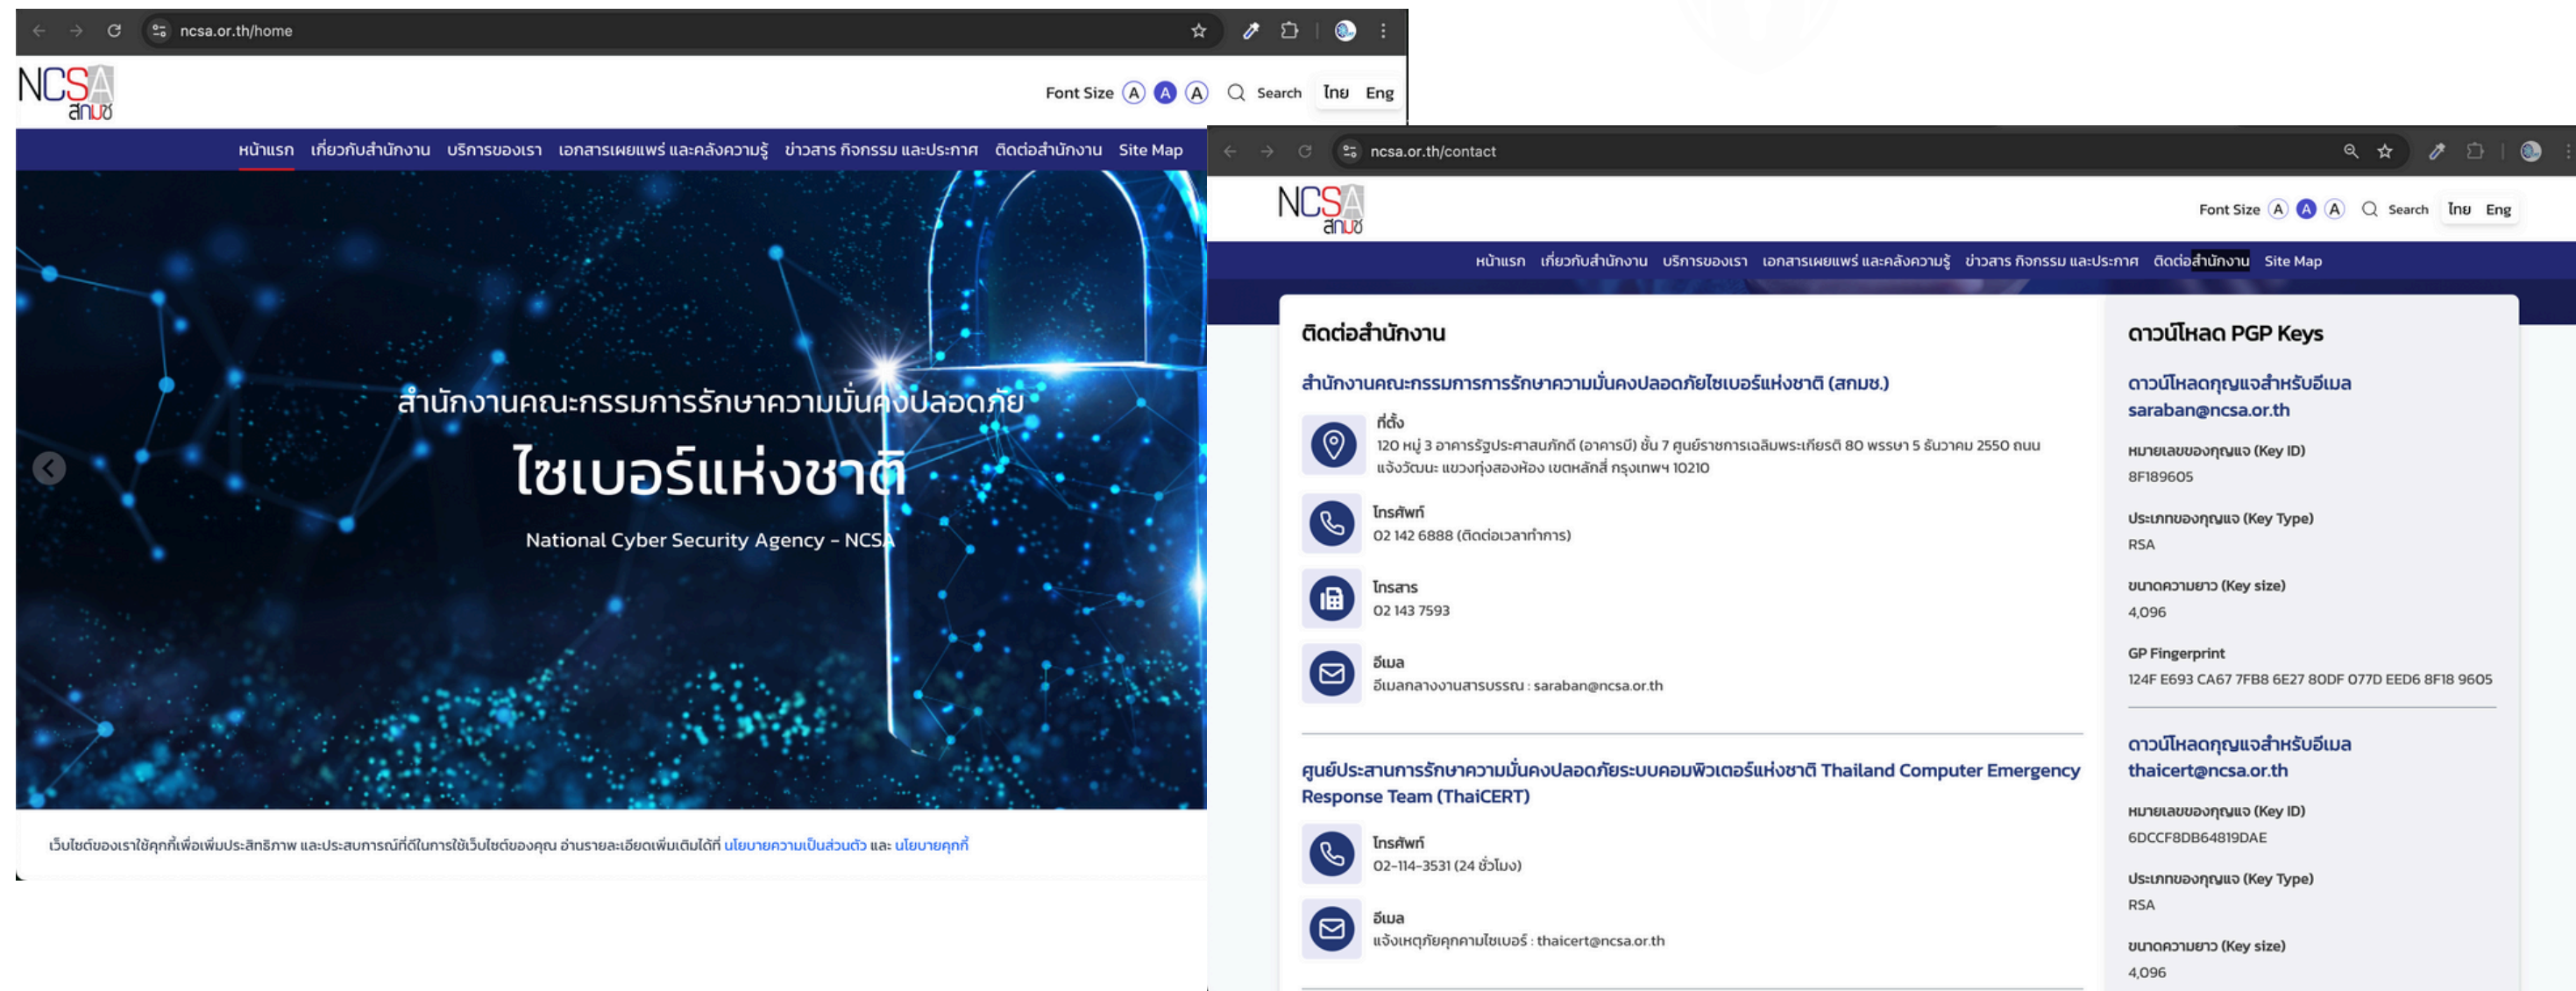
ncsa.or.th/home

NCSA สกมช

Font Size A A A Search ไทย Eng

หน้าแรก เกี่ยวกับสำนักงาน บริการของเรา เอกสารเผยแพร่ และคลังความรู้ ข่าวสาร กิจกรรม และประกาศ ติดต่อสำนักงาน Site Map

สำนักงานคณะกรรมการรักษาความมั่นคงปลอดภัย
ไซเบอร์แห่งชาติ
National Cyber Security Agency - NCSA

เว็บไซต์ของเราใช้คุกกี้เพื่อเพิ่มประสิทธิภาพ และประสบการณ์ที่ดีในการใช้เว็บไซต์ของคุณ อ่านรายละเอียดเพิ่มเติมได้ที่ นโยบายความเป็นส่วนตัว และ นโยบายคุกกี้

ncsa.or.th/contact

NCSA สกมช

Font Size A A A Search ไทย Eng

หน้าแรก เกี่ยวกับสำนักงาน บริการของเรา เอกสารเผยแพร่ และคลังความรู้ ข่าวสาร กิจกรรม และประกาศ ติดต่อสำนักงาน Site Map

ติดต่อสำนักงาน

สำนักงานคณะกรรมการการรักษาความมั่นคงปลอดภัยไซเบอร์แห่งชาติ (สกมช.)

ที่ตั้ง
120 หมู่ 3 อาคารรัฐประศาสนภักดี (อาคารบี) ชั้น 7 ศูนย์ราชการเฉลิมพระเกียรติ 80 พรรษา 5 ธันวาคม 2550 ถนนแจ้งวัฒนะ แขวงทุ่งสองห้อง เขตหลักสี่ กรุงเทพฯ 10210

โทรศัพท์
02 142 6888 (ติดต่อเวลาทำการ)

โทรสาร
02 143 7593

อีเมล
อีเมลกลางงานสารบรรณ : saraban@ncsa.or.th

ศูนย์ประสานการรักษาความมั่นคงปลอดภัยระบบคอมพิวเตอร์แห่งชาติ Thailand Computer Emergency Response Team (ThaiCERT)

โทรศัพท์
02-114-3531 (24 ชั่วโมง)

อีเมล
แจ้งเหตุภัยคุกคามไซเบอร์ : thaicert@ncsa.or.th

ดาวน์โหลด PGP Keys

ดาวน์โหลดกุญแจสำหรับอีเมล saraban@ncsa.or.th

หมายเลขของกุญแจ (Key ID)
8F189605

ประเภทของกุญแจ (Key Type)
RSA

ขนาดความยาว (Key size)
4,096

GP Fingerprint
124F E693 CA67 7FB8 6E27 80DF 077D EED6 8F18 9605

ดาวน์โหลดกุญแจสำหรับอีเมล thaicert@ncsa.or.th

หมายเลขของกุญแจ (Key ID)
6DCCF8DB64819DAE

ประเภทของกุญแจ (Key Type)
RSA

ขนาดความยาว (Key size)
4,096